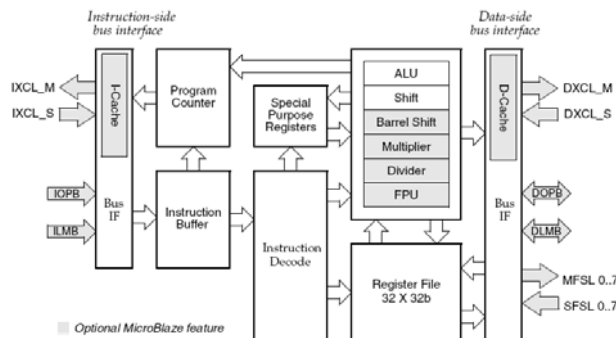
Instruction-side bus interface

Data-side bus interface

IXCL_M
IXCL_S
I-Cache
Program Counter
Special Purpose Registers
ALU
Shift
Barrel Shift
Multiplier
Divider
FPU
D-Cache
DXCL_M
DXCL_S
IOPB
ILMB
Bus IF
Instruction Buffer
Instruction Decode
Register File 32 X 32b
Bus IF
DOPB
DLMB
MFSL 0..7
SFSL 0..7

Optional MicroBlaze feature